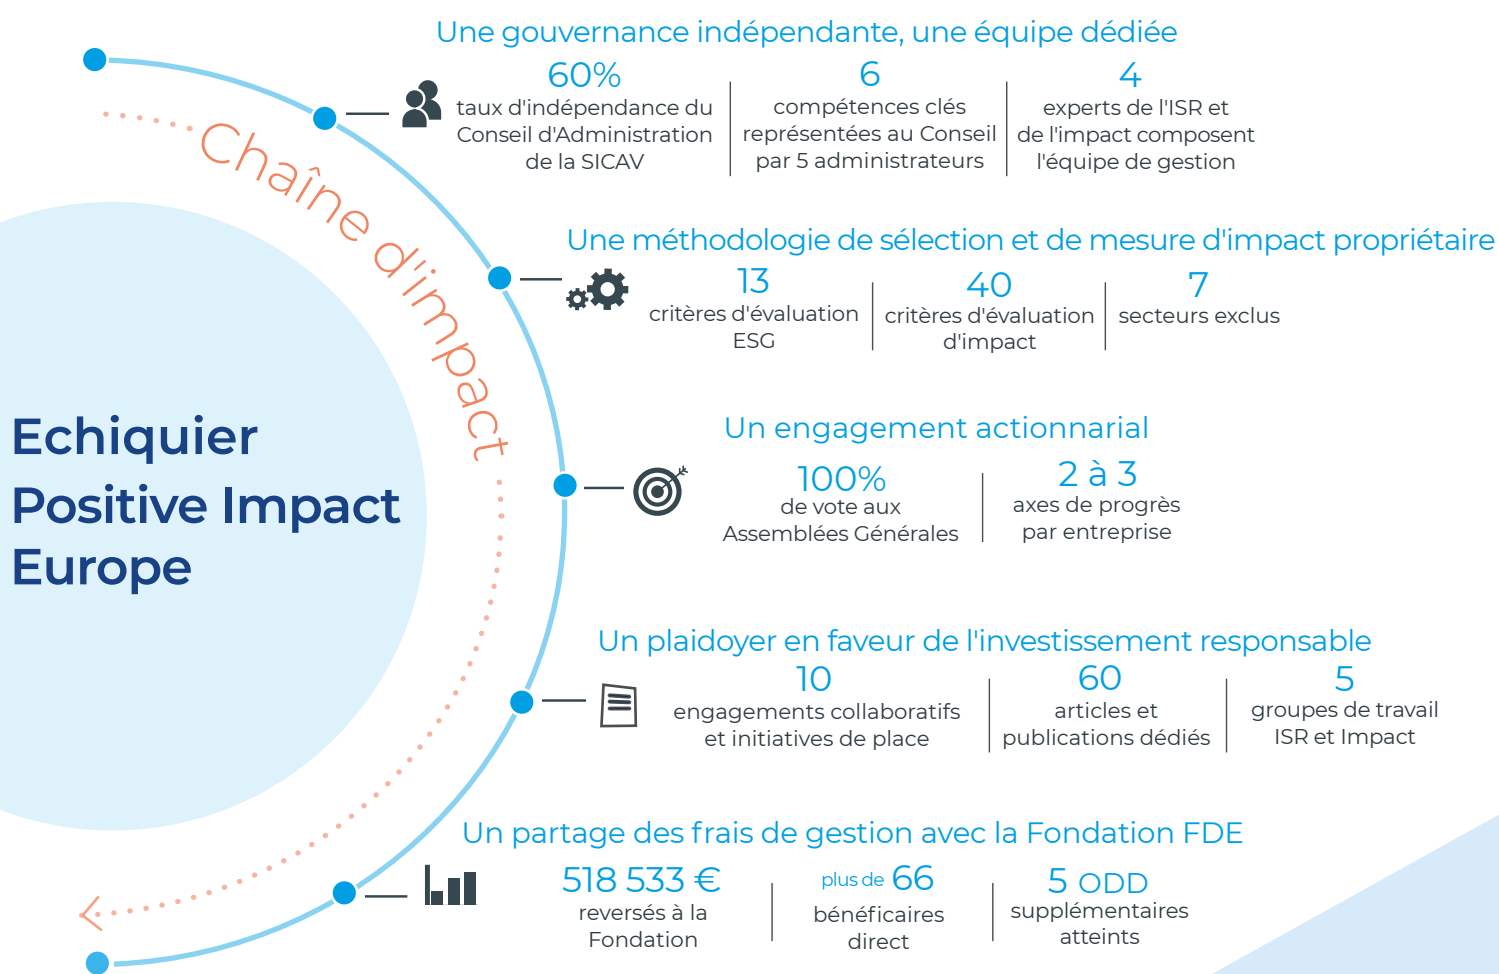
Une gouvernance indépendante, une équipe dédiée

60%
taux d'indépendance du Conseil d'Administration de la SICAV

6
compétences clés représentées au Conseil par 5 administrateurs

4
experts de l'ISR et de l'impact composent l'équipe de gestion

Chaîne d'impact

Une méthodologie de sélection et de mesure d'impact propriétaire

13
critères d'évaluation ESG

40
critères d'évaluation d'impact

7
secteurs exclus

Echiquier Positive Impact Europe

Un engagement actionnarial

100%
de vote aux Assemblées Générales

2 à 3
axes de progrès par entreprise

Un plaidoyer en faveur de l'investissement responsable

10
engagements collaboratifs et initiatives de place

60
articles et publications dédiés

5
groupes de travail ISR et Impact

Un partage des frais de gestion avec la Fondation FDE

518 533 €
reversés à la Fondation

plus de 66
bénéficiaires direct

5 ODD
supplémentaires atteints